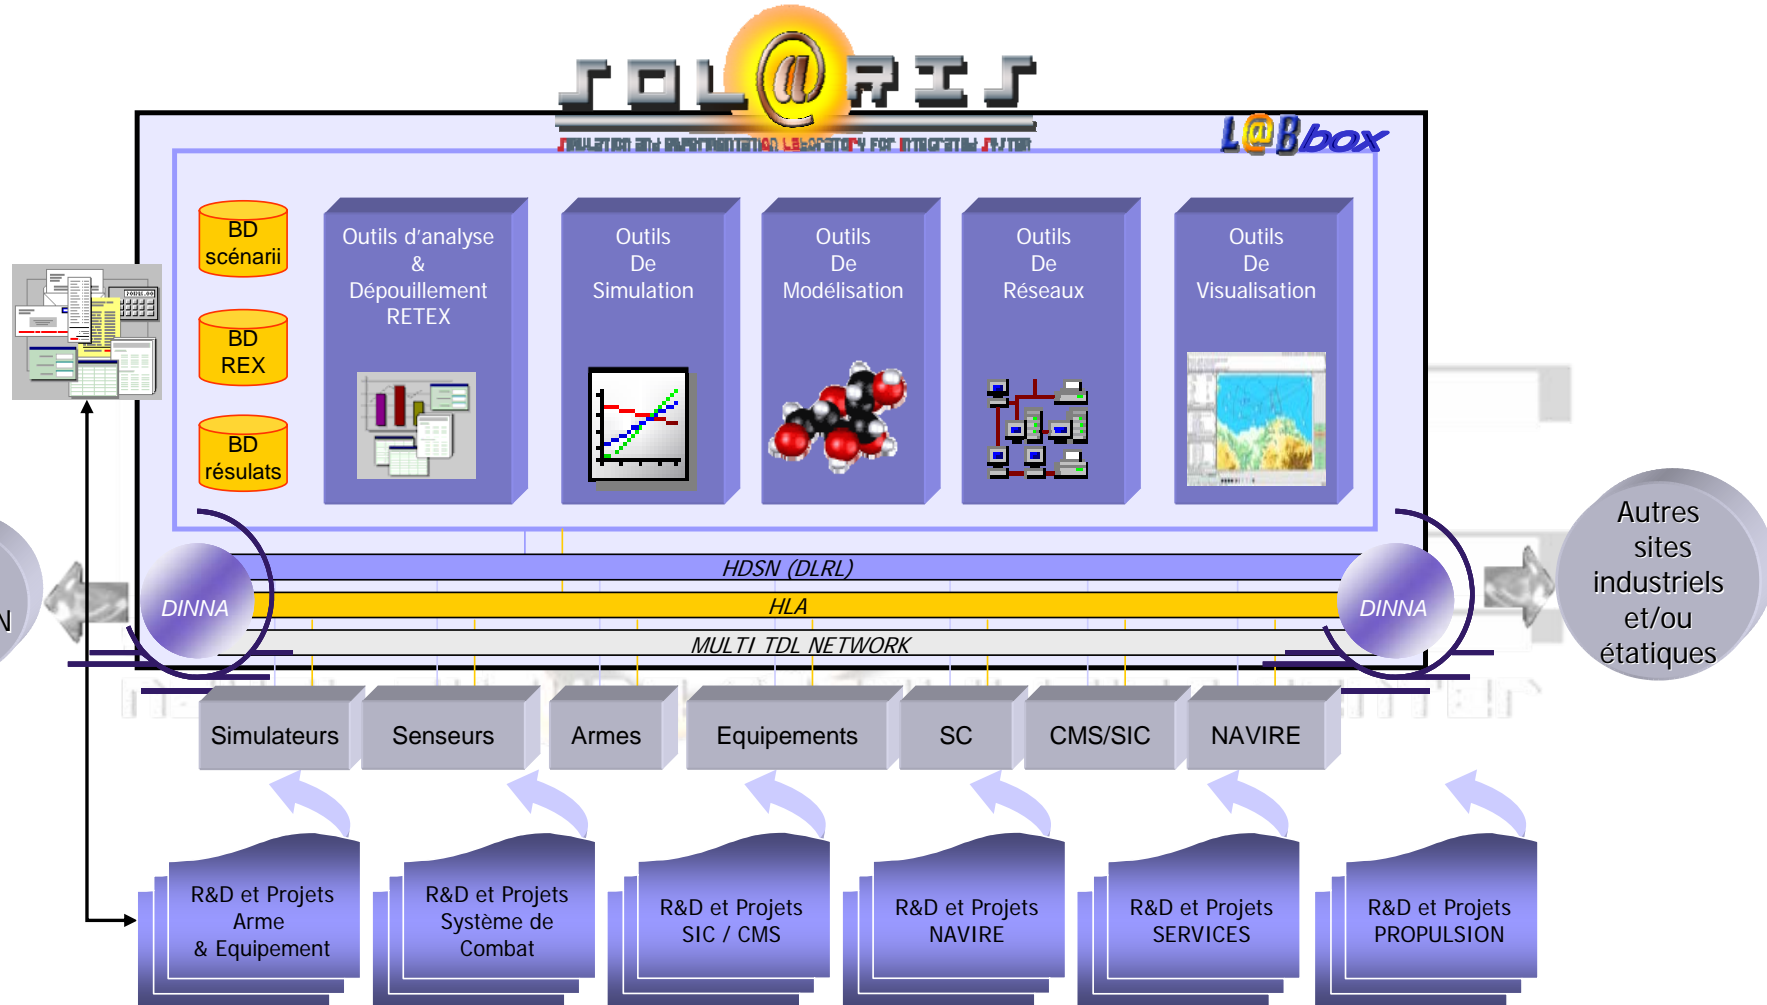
SOL@RIS

Simulation and Experimentation Laboratory for Integrated System

L@Bbox

BD scénarii

BD REX

BD résulats

Outils d'analyse & Dépouillement RETEX

Outils De Simulation

Outils De Modélisation

Outils De Réseaux

Outils De Visualisation

HDSN (DLRL)

HLA

MULTI TDL NETWORK

DINNA

DINNA

N

Autres sites industriels et/ou étatiques

Simulateurs

Senseurs

Armes

Equipements

SC

CMS/SIC

NAVIRE

R&D et Projets Arme & Equipement

R&D et Projets Système de Combat

R&D et Projets SIC / CMS

R&D et Projets NAVIRE

R&D et Projets SERVICES

R&D et Projets PROPULSION